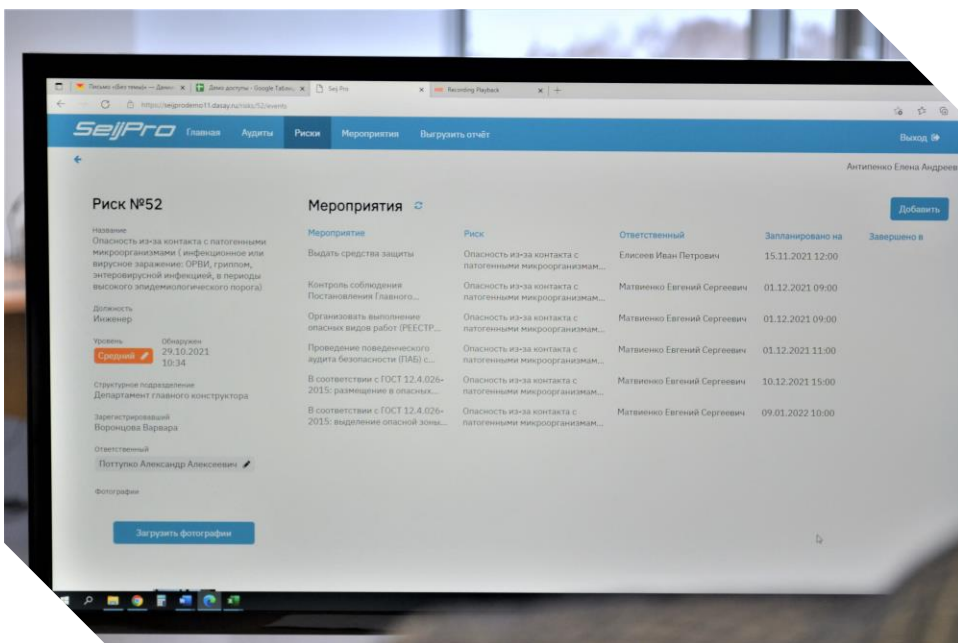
Письмо «Без темы» — Дени | Демо доступы - Google Табли | Sej Pro | Recording Playback

https://sejjprodemo11.dasay.ru/risks/52/events

SejjPro Главная Аудиты Риски Мероприятия Выгрузить отчёт Выход

Антипенко Елена Андреев

Риск №52

Название
Опасность из-за контакта с патогенными микроорганизмами ( инфекционное или вирусное заражение: ОРВИ, гриппом, энтеровирусной инфекцией, в периоды высокого эпидемиологического порога)

Должность
Инженер

Уровень
Средний

Обнаружен
29.10.2021 10:34

Структурное подразделение
Департамент главного конструктора

Зарегистрировавший
Воронцова Варвара

Ответственный
Поттупко Александр Алексеевич

Фотографии

Загрузить фотографии

Мероприятия

Добавить

| Мероприятия | Риск | Ответственный | Запланировано на | Завершено в |
|---|---|---|---|---|
| Выдать средства защиты | Опасность из-за контакта с патогенными микроорганизмам... | Елисеев Иван Петрович | 15.11.2021 12:00 | |
| Контроль соблюдения Постановления Главного... | Опасность из-за контакта с патогенными микроорганизмам... | Матвиенко Евгений Сергеевич | 01.12.2021 09:00 | |
| Организовать выполнение опасных видов работ (РЕЕСТР... | Опасность из-за контакта с патогенными микроорганизмам... | Матвиенко Евгений Сергеевич | 01.12.2021 09:00 | |
| Проведение поведенческого аудита безопасности (ПАБ) с... | Опасность из-за контакта с патогенными микроорганизмам... | Матвиенко Евгений Сергеевич | 01.12.2021 11:00 | |
| В соответствии с ГОСТ 12.4.026-2015: размещение в опасных... | Опасность из-за контакта с патогенными микроорганизмам... | Матвиенко Евгений Сергеевич | 10.12.2021 15:00 | |
| В соответствии с ГОСТ 12.4.026-2015: выделение опасной зоны... | Опасность из-за контакта с патогенными микроорганизмам... | Матвиенко Евгений Сергеевич | 09.01.2022 10:00 | |